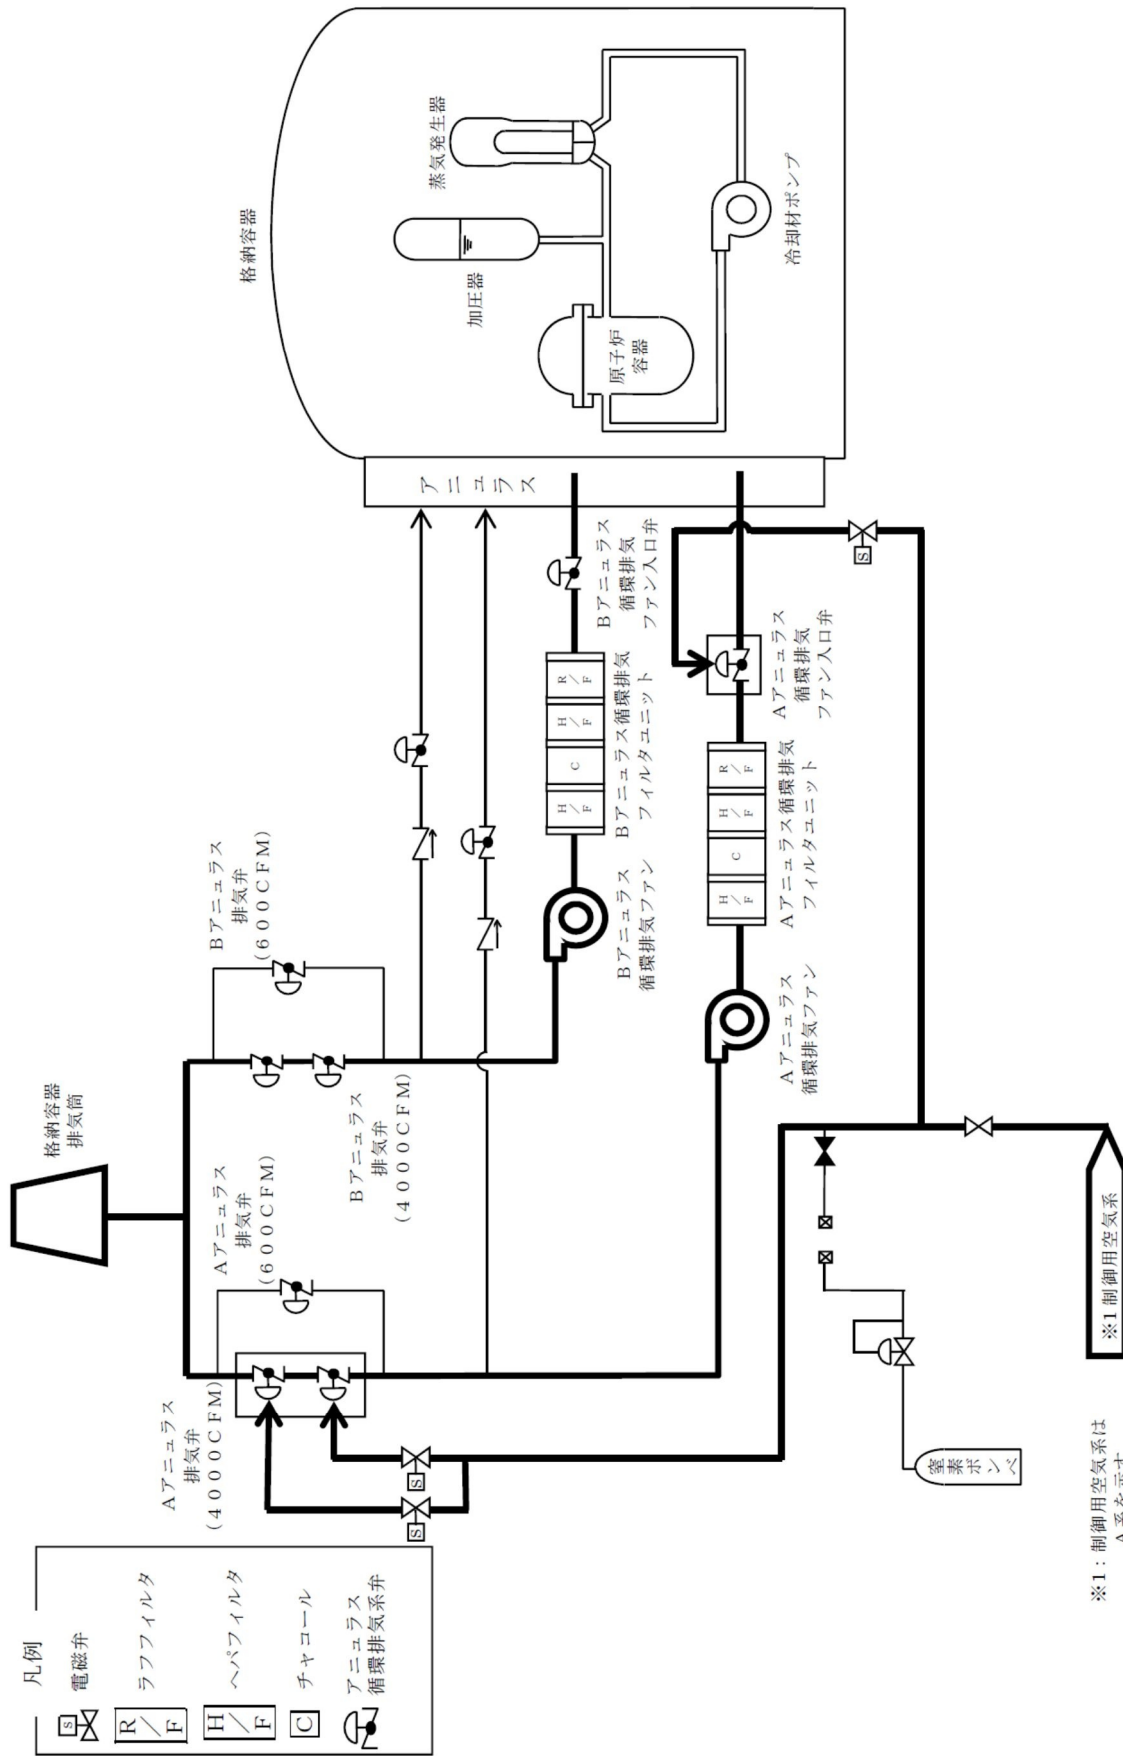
格納容器

蒸気発生器

加圧器

原子炉容器

冷却材ポンプ

アニュラス

Bアニュラス循環排気ファン入口弁

Aアニュラス循環排気ファン入口弁

R/F

H/F

C

H/F

Bアニュラス循環排気フィルタユニット

R/F

H/F

C

H/F

Aアニュラス循環排気フィルタユニット

Bアニュラス循環排気ファン

Aアニュラス循環排気ファン

Bアニュラス排気弁（600CFM）

Bアニュラス排気弁（4000CFM）

格納容器排気筒

Aアニュラス排気弁（600CFM）

Aアニュラス排気弁（4000CFM）

S

S

S

窒素ボンベ

※1 制御用空気系

凡例

S 電磁弁

R/F ラフフィルタ

H/F ヘパフィルタ

C チャコール

アニュラス循環排気系弁

※1：制御用空気系はA系を示す